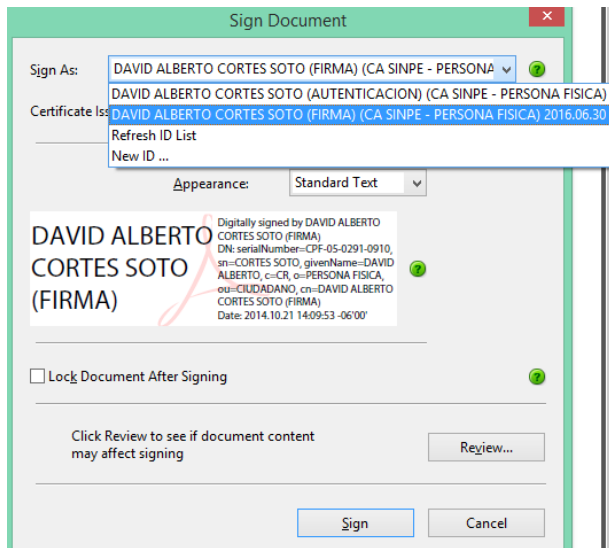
Sign Document

Sign As: DAVID ALBERTO CORTES SOTO (FIRMA) (CA SINPE - PERSONA

DAVID ALBERTO CORTES SOTO (AUTENTICACION) (CA SINPE - PERSONA FISICA)
DAVID ALBERTO CORTES SOTO (FIRMA) (CA SINPE - PERSONA FISICA) 2016.06.30
Refresh ID List
New ID ...

Certificate Iss

Appearance: Standard Text

DAVID ALBERTO CORTES SOTO (FIRMA)

Digitally signed by DAVID ALBERTO CORTES SOTO (FIRMA)
DN: serialNumber=CPF-05-0291-0910, sn=CORTES SOTO, givenName=DAVID ALBERTO, c=CR, o=PERSONA FISICA, ou=CIUDADANO, cn=DAVID ALBERTO CORTES SOTO (FIRMA)
Date: 2014.10.21 14:09:53 -06'00'

Lock Document After Signing

Click Review to see if document content may affect signing

Review...

Sign

Cancel